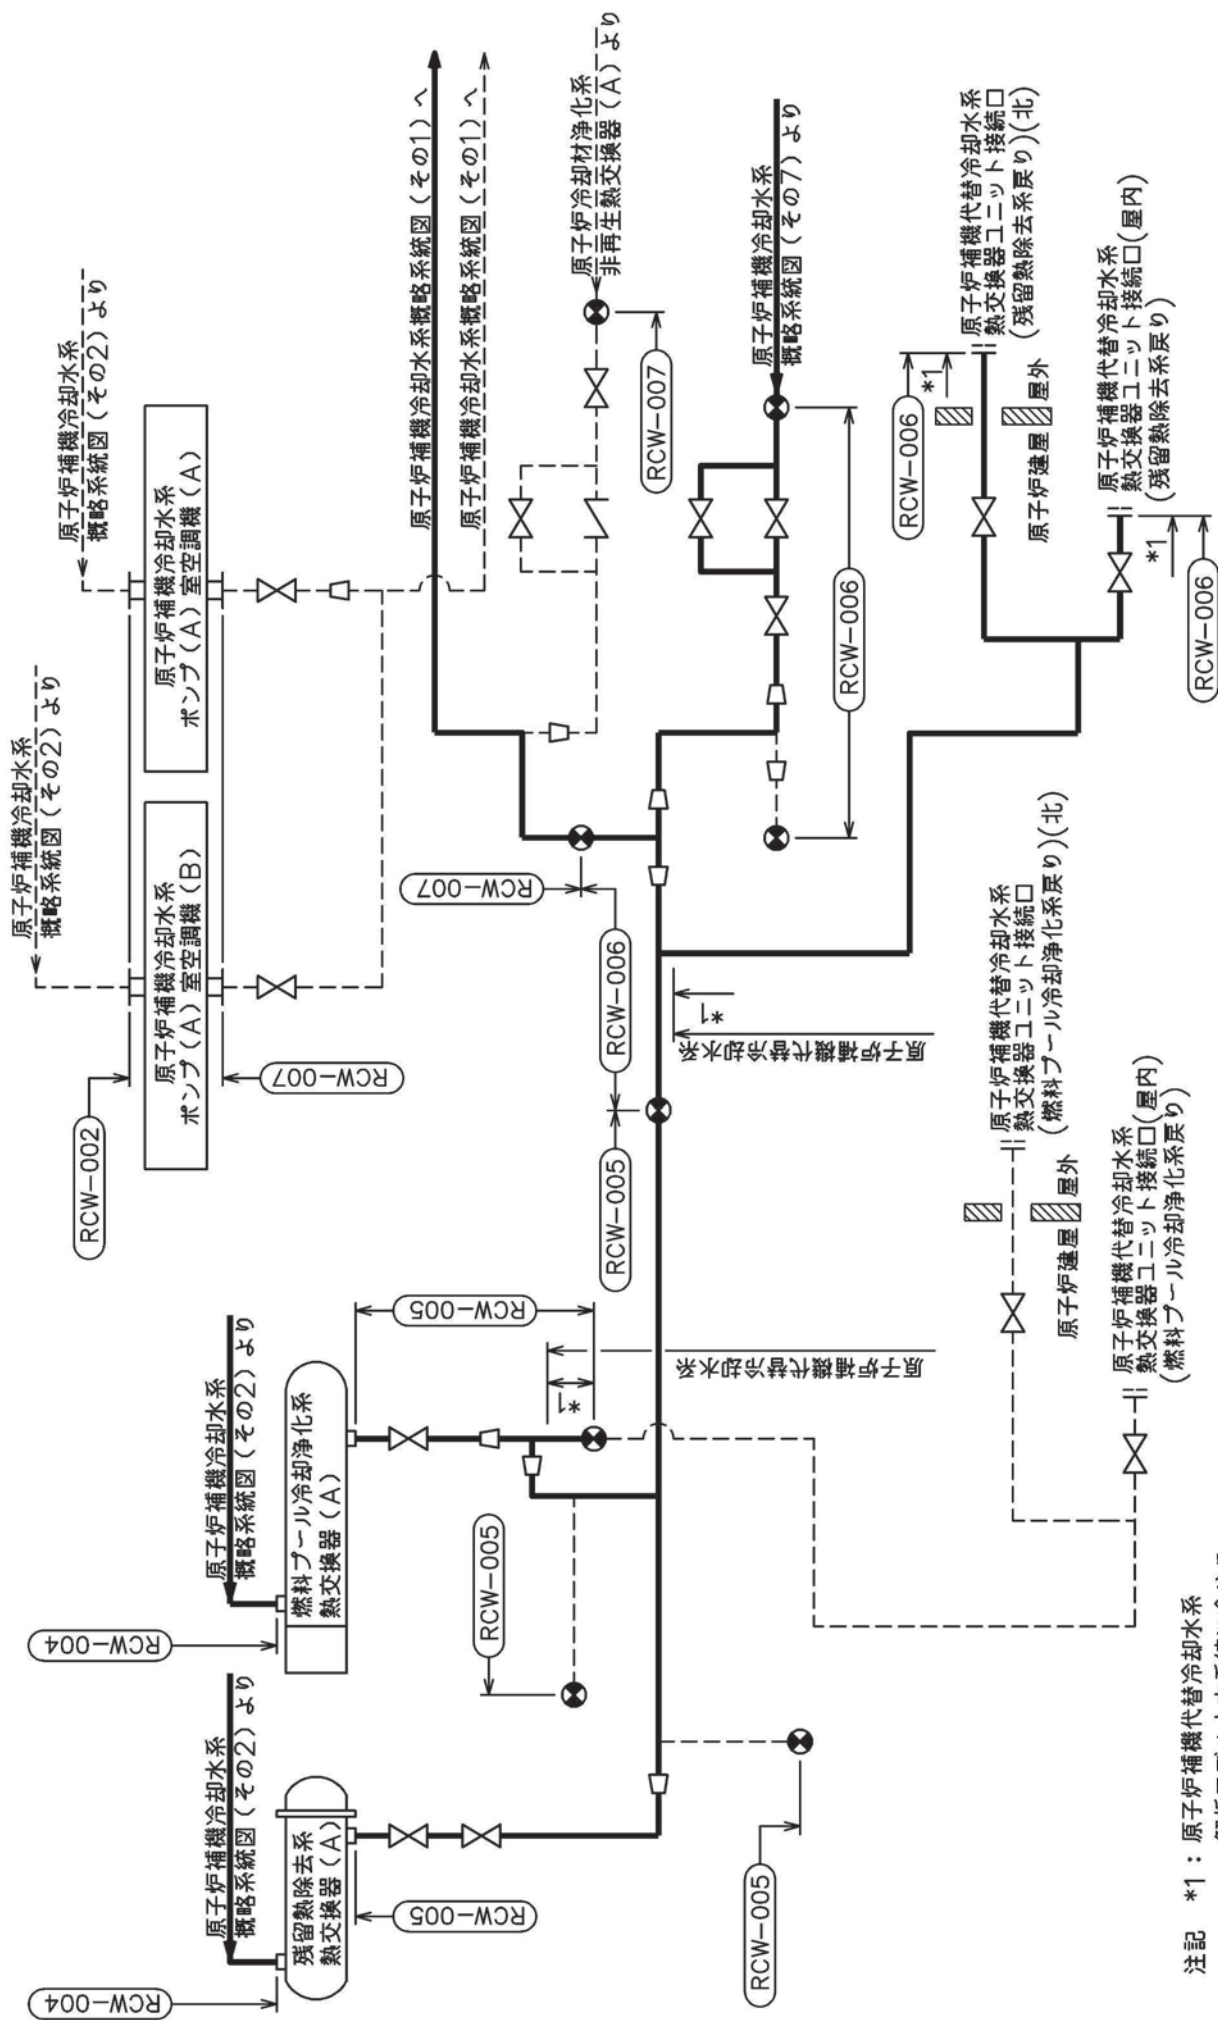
原子炉補機冷却水系概略系統図（その2）より

原子炉補機冷却水系概略系統図（その2）より

原子炉補機冷却水系ポンプ（A）室空調機（B）

原子炉補機冷却水系ポンプ（A）室空調機（A）

RCW−002

RCW−007

原子炉補機冷却水系概略系統図（その1）へ

原子炉補機冷却水系概略系統図（その1）へ

原子炉冷却材浄化系非再生熱交換器（A）より

RCW−007

原子炉補機冷却水系概略系統図（その7）より

RCW−006

RCW−006

*1

原子炉補機代替冷却水系熱交換器ユニット接続口(北)（残留熱除去系戻り）

原子炉建屋　屋外

原子炉補機代替冷却水系熱交換器ユニット接続口(屋内)（残留熱除去系戻り）

*1

RCW−006

RCW−007

RCW−006

RCW−005

原子炉補機冷却水系

*1

原子炉補機代替冷却水系熱交換器ユニット接続口(北)（燃料プール冷却浄化系戻り）

原子炉補機代替冷却水系熱交換器ユニット接続口（燃料プール冷却浄化系戻り）

原子炉建屋　屋外

原子炉補機代替冷却水系熱交換器ユニット接続口(屋内)（燃料プール冷却浄化系戻り）

原子炉補機冷却水系概略系統図（その2）より

燃料プール冷却浄化系熱交換器（A）

RCW−005

原子炉補機冷却水系

*1

RCW−004

RCW−005

原子炉補機冷却水系概略系統図（その2）より

残留熱除去系熱交換器（A）

RCW−005

RCW−004

RCW−005

注記　*1：原子炉補機代替冷却水系